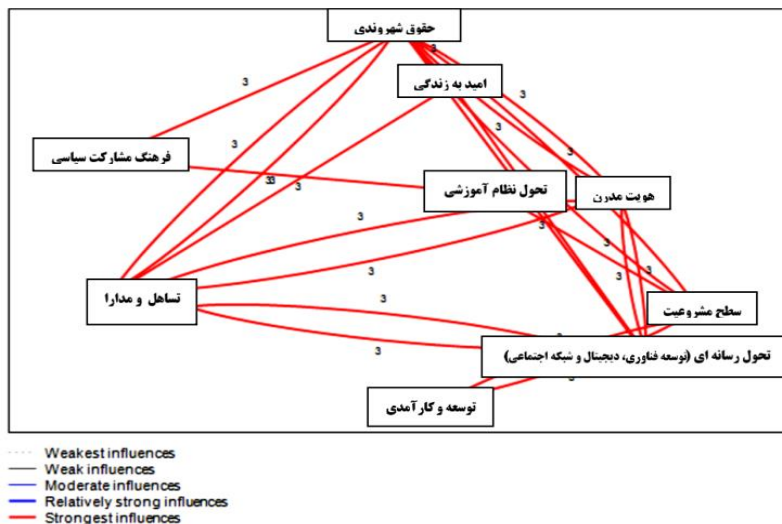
حقوق شهروندی

امید به زندگی

فرهنگ مشارکت سیاسی

تحول نظام آموزشی

هویت مدرن

تساهل و مدارا

سطح مشروعیت

تحول رسانه ای (توسعه فناوری، دیجیتال و شبکه اجتماعی)

توسعه و کارآمدی

3
3
3
3
3
3
33
3
3
3
3
3
3
3
3
3
3

Weakest influences
Weak influences
Moderate influences
Relatively strong influences
Strongest influences